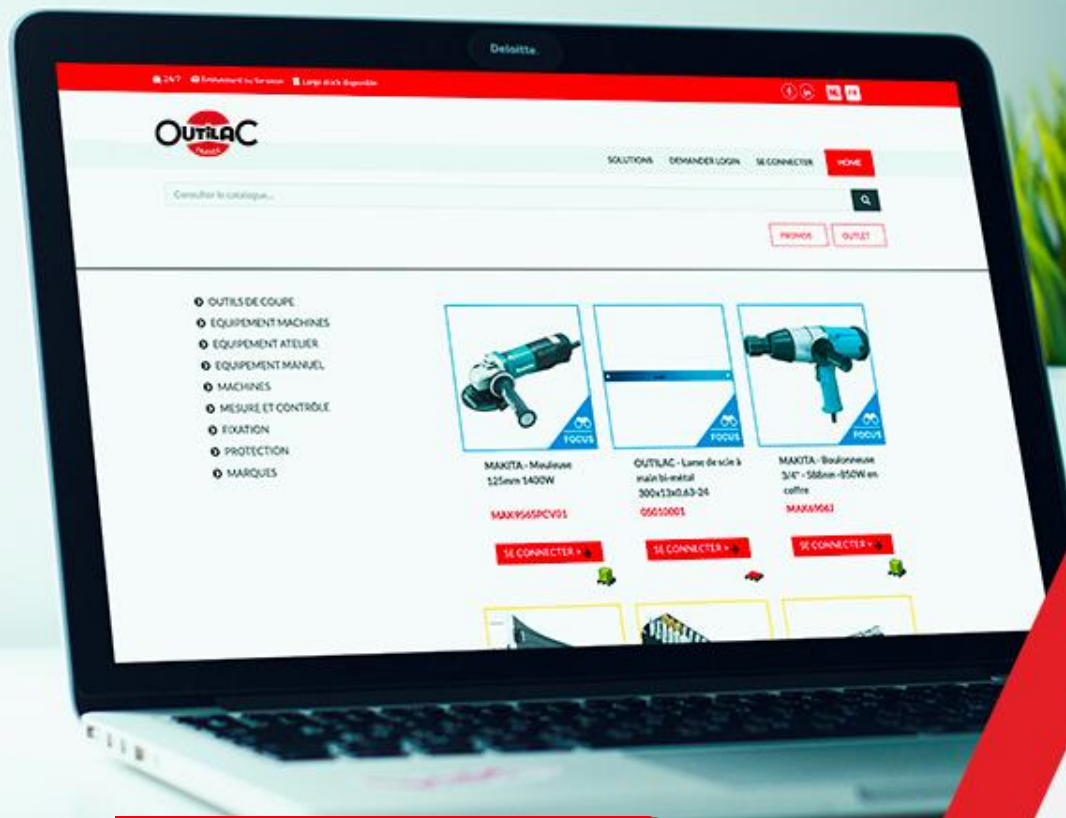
Deloitte

24/7 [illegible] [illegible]

NL FR

OUTILAC

SOLUTIONS DEMANDER LOGIN SE CONNECTER HOME

Consulter le catalogue...

PROMOS OUTLET

OUTILS DE COUPE
EQUIPEMENT MACHINES
EQUIPEMENT ATELIER
EQUIPEMENT MANUEL
MACHINES
MESURE ET CONTRÔLE
FIXATION
PROTECTION
MARQUES

FOCUS

FOCUS

FOCUS

MAKITA - Meuleuse 125mm 1400W

MAK9565PCV01

SE CONNECTER »

OUTILAC - Lame de scie à main bi-métal 300x13x0.63-24

05010001

SE CONNECTER »

MAKITA - Boulonneuse 3/4" - 588nm -850W en coffre

MAK6906J

SE CONNECTER »